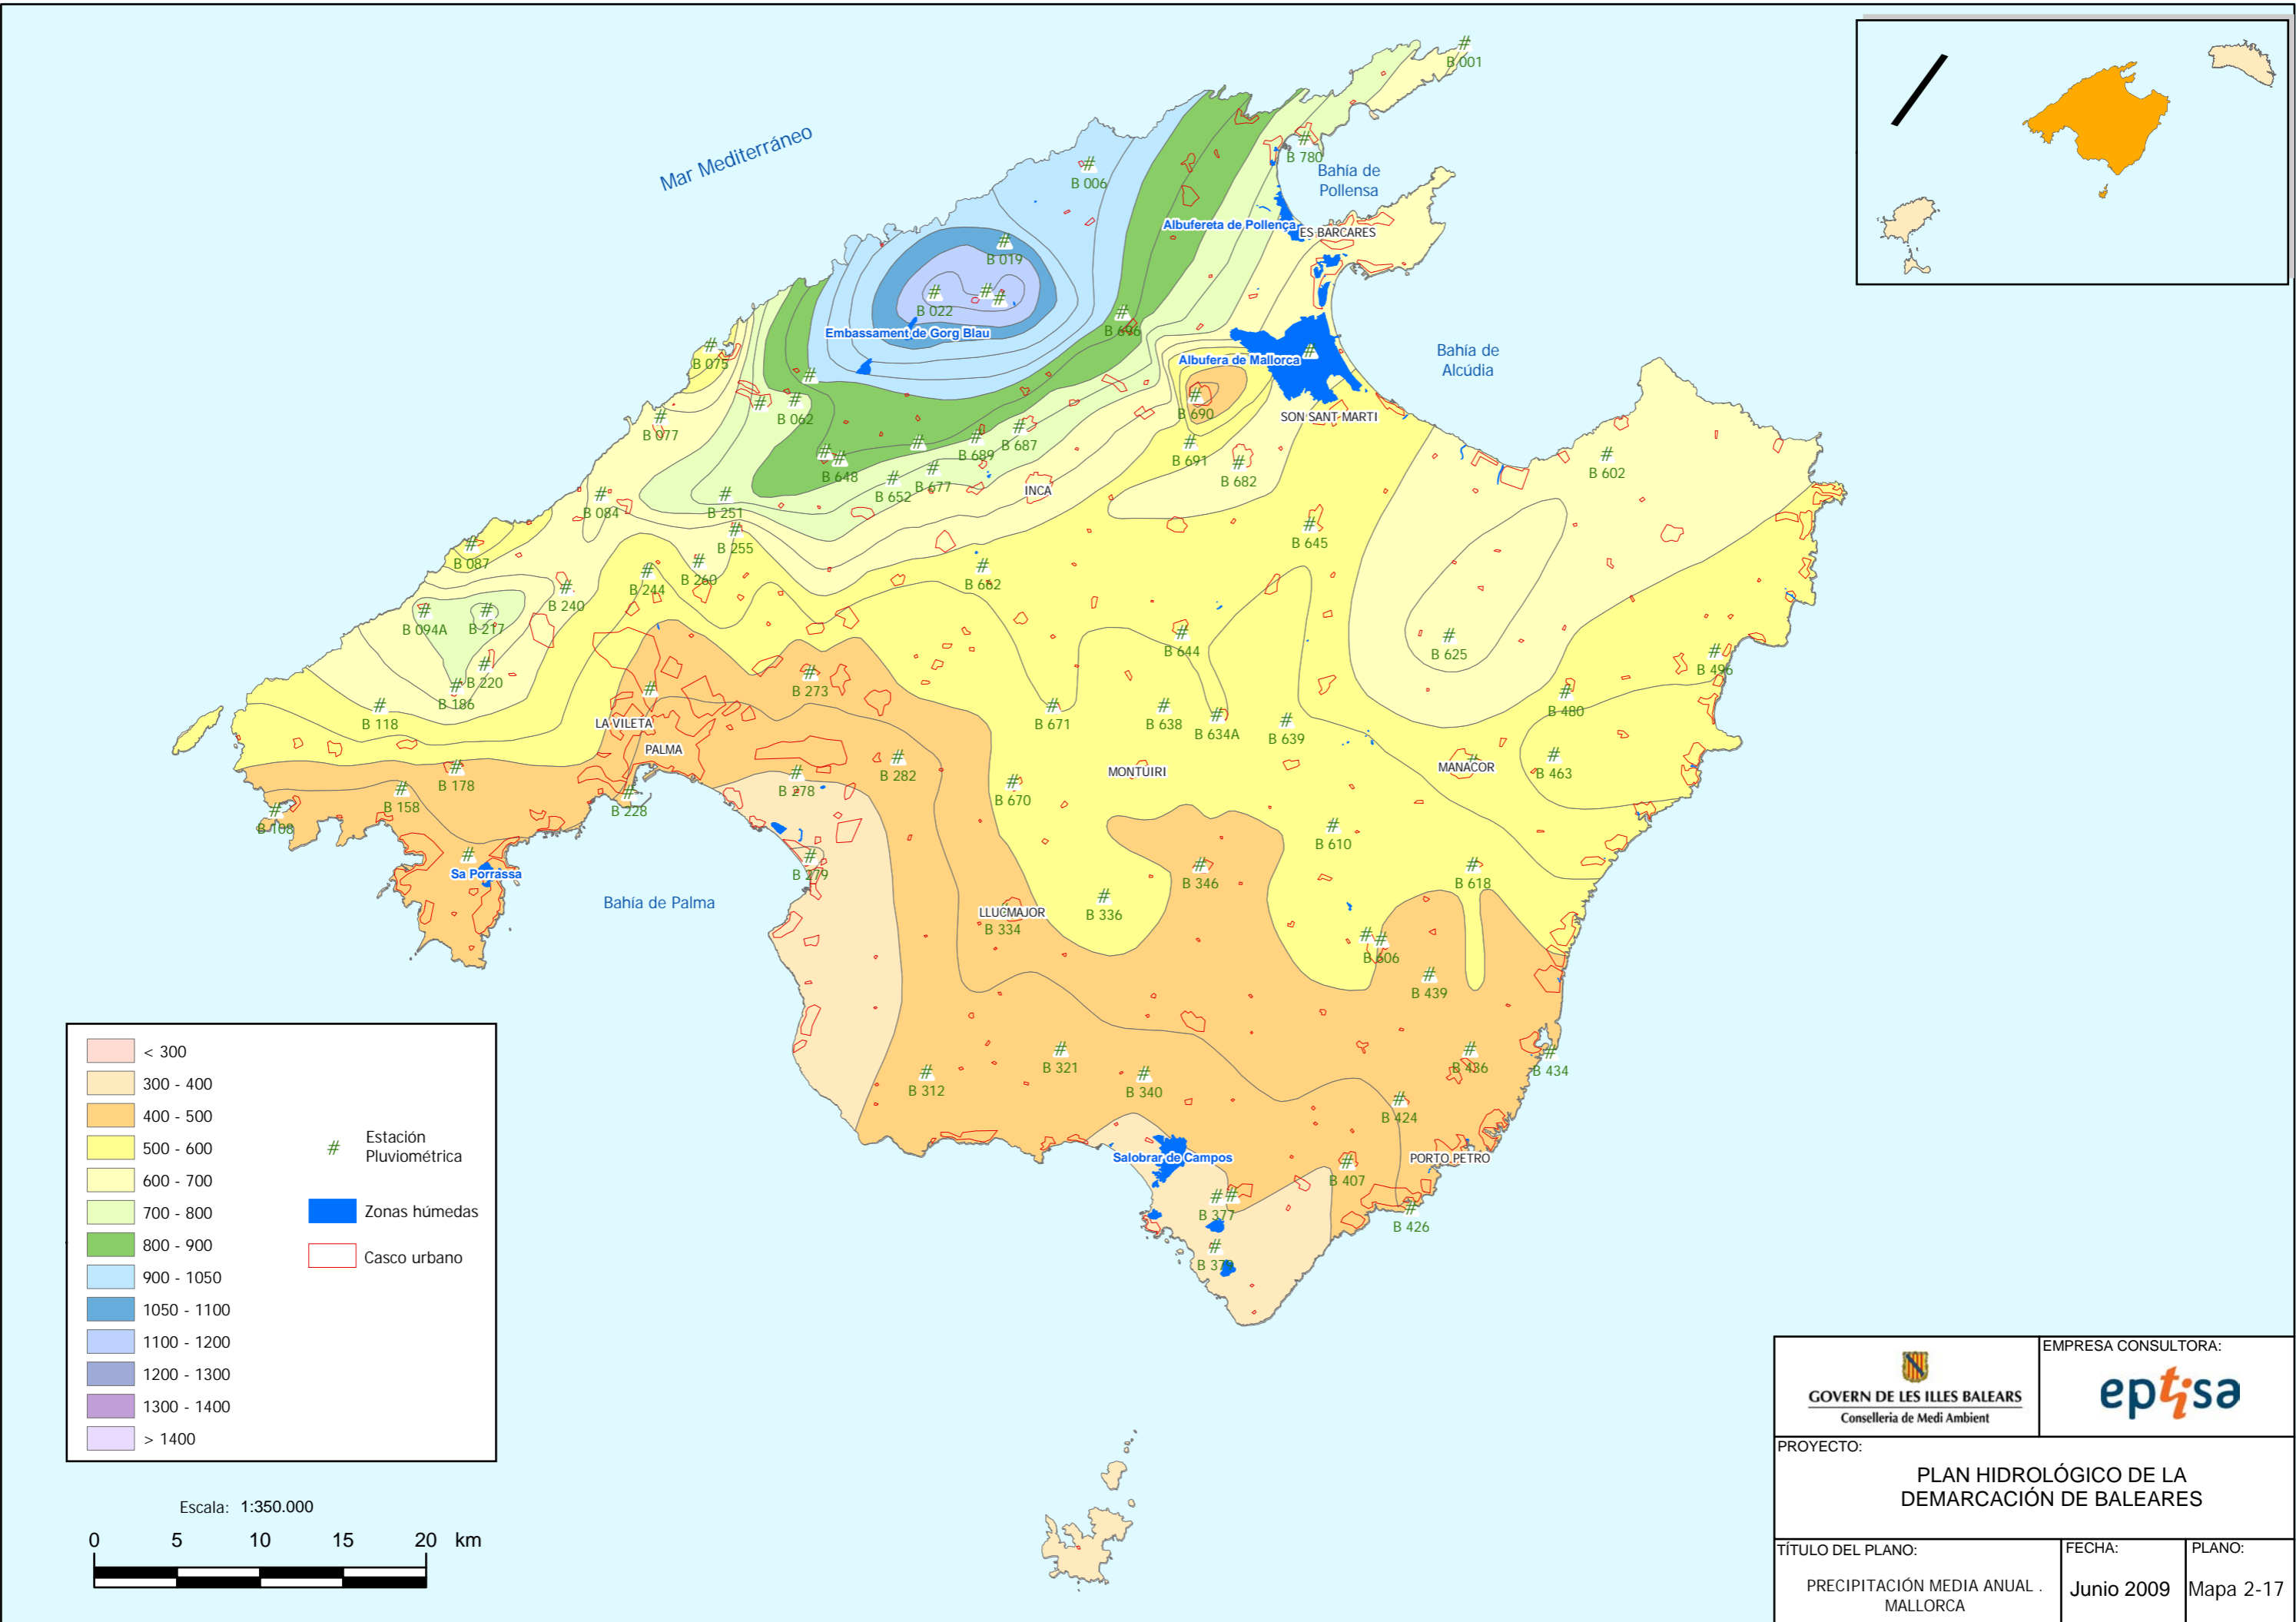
Mar Mediterráneo

B 001
B 780
Bahía de Pollensa
B 006
Albufereta de Pollença
ES BARCARES
B 019
B 022
Embassament de Gorg Blau
B 696
Albufera de Mallorca
Bahía de Alcúdia
B 075
B 062
B 690
SON SANT MARTI
B 077
B 689
B 687
B 691
B 648
B 652
B 677
INCA
B 682
B 602
B 084
B 251
B 087
B 255
B 645
B 260
B 662
B 240
B 244
B 094A
B 217
B 644
B 625
B 220
B 496
B 186
B 273
B 480
B 118
LA VILETA
B 671
B 638
B 634A
B 639
PALMA
B 282
MONTUIRI
MANACOR
B 463
B 178
B 278
B 670
B 158
B 228
B 610
B 108
B 279
B 346
B 618
Sa Porrassa
Bahía de Palma
LLUCMAJOR
B 334
B 336
B 606
B 439
B 321
B 436
B 434
B 312
B 340
B 424
Salobrar de Campos
PORTO PETRO
B 407
B 377
B 426
B 37

| | |
|---|---|
| | < 300 |
| | 300 - 400 |
| | 400 - 500 |
| | 500 - 600 |
| | 600 - 700 |
| | 700 - 800 |
| | 800 - 900 |
| | 900 - 1050 |
| | 1050 - 1100 |
| | 1100 - 1200 |
| | 1200 - 1300 |
| | 1300 - 1400 |
| | > 1400 |

# Estación Pluviométrica
Zonas húmedas
Casco urbano

Escala: 1:350.000
0 5 10 15 20 km

GOVERN DE LES ILLES BALEARS
Conselleria de Medi Ambient
EMPRESA CONSULTORA:
eptisa
PROYECTO:
PLAN HIDROLÓGICO DE LA DEMARCACIÓN DE BALEARES
TÍTULO DEL PLANO:
PRECIPITACIÓN MEDIA ANUAL . MALLORCA
FECHA:
Junio 2009
PLANO:
Mapa 2-17